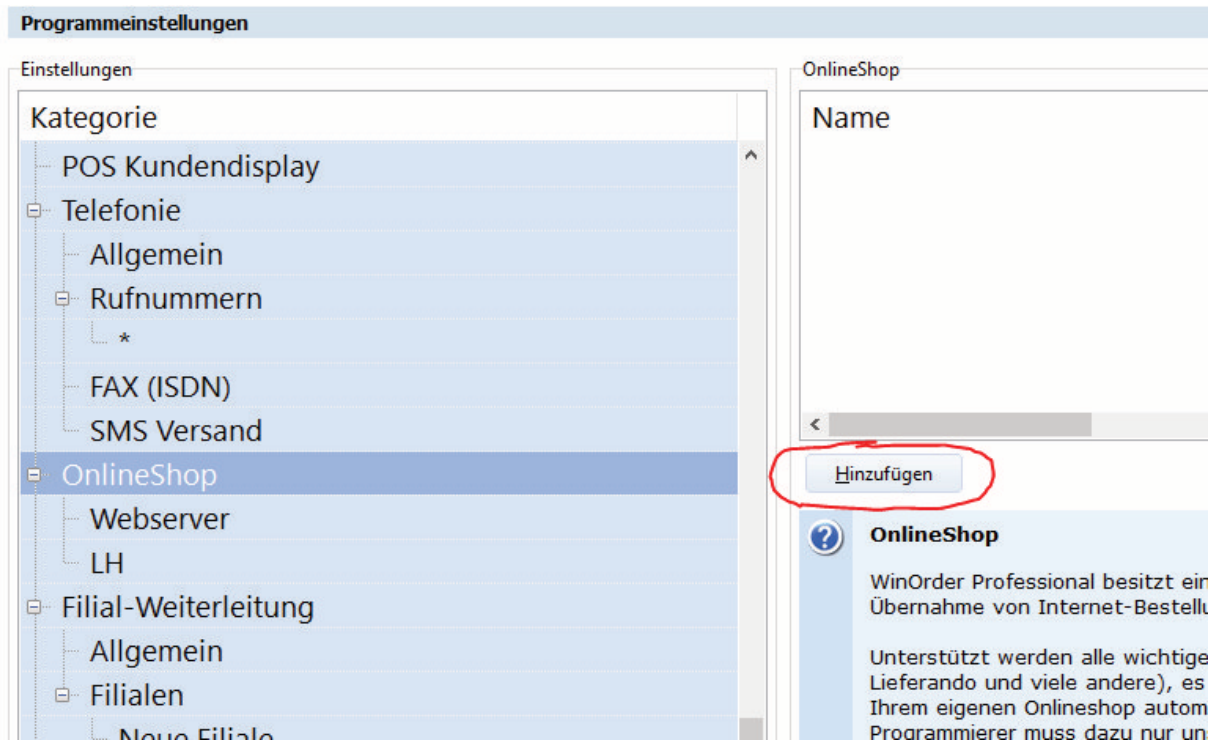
Programmeinstellungen

Einstellungen

Kategorie

POS Kundendisplay
Telefonie
Allgemein
Rufnummern
*
FAX (ISDN)
SMS Versand
OnlineShop
Webserver
LH
Filial-Weiterleitung
Allgemein
Filialen
Neue Filiale

OnlineShop

Name

Hinzufügen

OnlineShop

WinOrder Professional besitzt ein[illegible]
Übernahme von Internet-Bestellu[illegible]

Unterstützt werden alle wichtige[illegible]
Lieferando und viele andere), es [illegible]
Ihrem eigenen Onlineshop autom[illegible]
Programmierer muss dazu nur un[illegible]